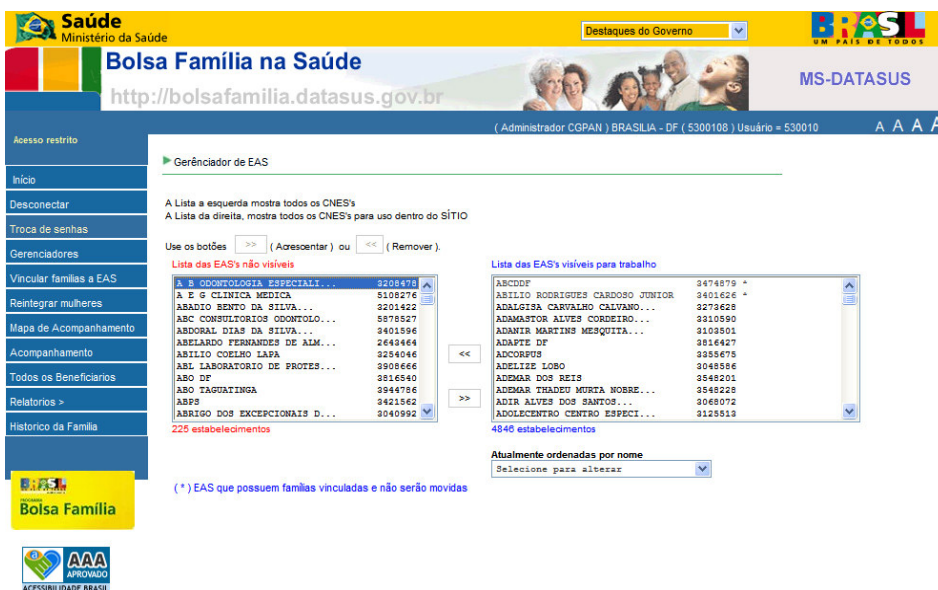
Saúde
Ministério da Saúde

Destaques do Governo

BRASIL
UM PAÍS DE TODOS

Bolsa Família na Saúde
http://bolsafamilia.datasus.gov.br

MS-DATASUS

Acesso restrito

( Administrador CGPAN ) BRASILIA - DF ( 5300108 ) Usuário = 530010

A A A A

Início
Desconectar
Troca de senhas
Gerenciadores
Vincular familias a EAS
Reintegrar mulheres
Mapa de Acompanhamento
Acompanhamento
Todos os Beneficiarios
Relatorios >
Historico da Familia

Gerênciador de EAS

A Lista a esquerda mostra todos os CNES's
A Lista da direita, mostra todos os CNES's para uso dentro do SÍTIO

Use os botões >> ( Acresentar ) ou << ( Remover ).

Lista das EAS's não visíveis

A B ODONTOLOGIA ESPECIALI... 3208478
A E G CLINICA MEDICA 5108276
ABADIO BENTO DA SILVA... 3201422
ABC CONSULTORIOS ODONTOLO... 5878527
ABDORAL DIAS DA SILVA... 3401596
ABELARDO FERNANDES DE ALM... 2643464
ABILIO COELHO LAPA 3254046
ABL LABORATORIO DE PROTES... 3908666
ABO DF 3816540
ABO TAGUATINGA 3944786
ABPS 3421562
ABRIGO DOS EXCEPCIONAIS D... 3040992

225 estabelecimentos

<<
>>

Lista das EAS's visíveis para trabalho

ABCDDF 3474879 *
ABILIO RODRIGUES CARDOSO JUNIOR 3401626 *
ADALGISA CARVALHO CALVANO... 3273628
ADAMASTOR ALVES CORDEIRO... 3310590
ADANIR MARTINS MESQUITA... 3103501
ADAPTE DF 3816427
ADCORPUS 3355675
ADELIZE LOBO 3048586
ADEMAR DOS REIS 3548201
ADEMAR THADEU MURTA NOBRE... 3548228
ADIR ALVES DOS SANTOS... 3068072
ADOLECENTRO CENTRO ESPECI... 3125513

4846 estabelecimentos

Atualmente ordenadas por nome
Selecione para alterar

( * ) EAS que possuem famílias vinculadas e não serão movidas

BRASIL
Bolsa Família

AAA
APROVADO
ACESSIBILIDADE BRASIL